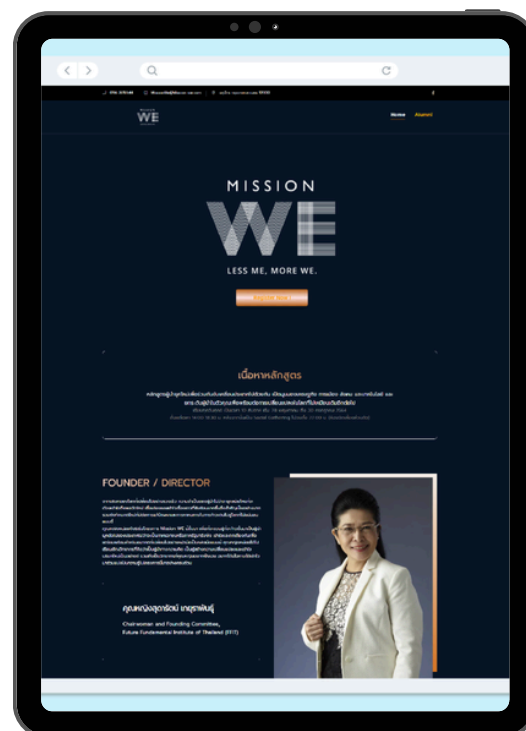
MISSION WE

Home Alumni

MISSION

WE

LESS ME, MORE WE.

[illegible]

เนื้อหาหลักสูตร

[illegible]

FOUNDER / DIRECTOR

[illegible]

คุณหญิงสุดารัตน์ เกยุราพันธุ์

Chairwoman and Founding Committee, Future Fundamental Institute of Thailand (FFIT)